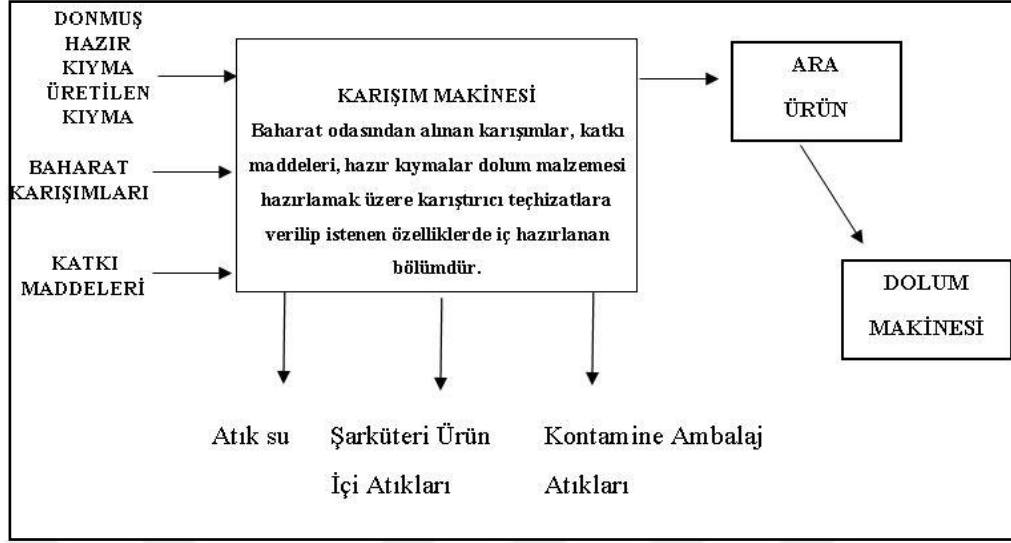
DONMUŞ HAZIR KIYMA ÜRETİLEN KIYMA

BAHARAT KARIŞIMLARI

KATKI MADDELERİ

KARIŞIM MAKİNESİ
Baharat odasından alınan karışımlar, katkı maddeleri, hazır kıymalar dolum malzemesi hazırlamak üzere karıştırıcı teçhizatlara verilip istenen özelliklerde iç hazırlanan bölümdür.

ARA ÜRÜN

DOLUM MAKİNESİ

Atık su

Şarküteri Ürün İçi Atıkları

Kontamine Ambalaj Atıkları